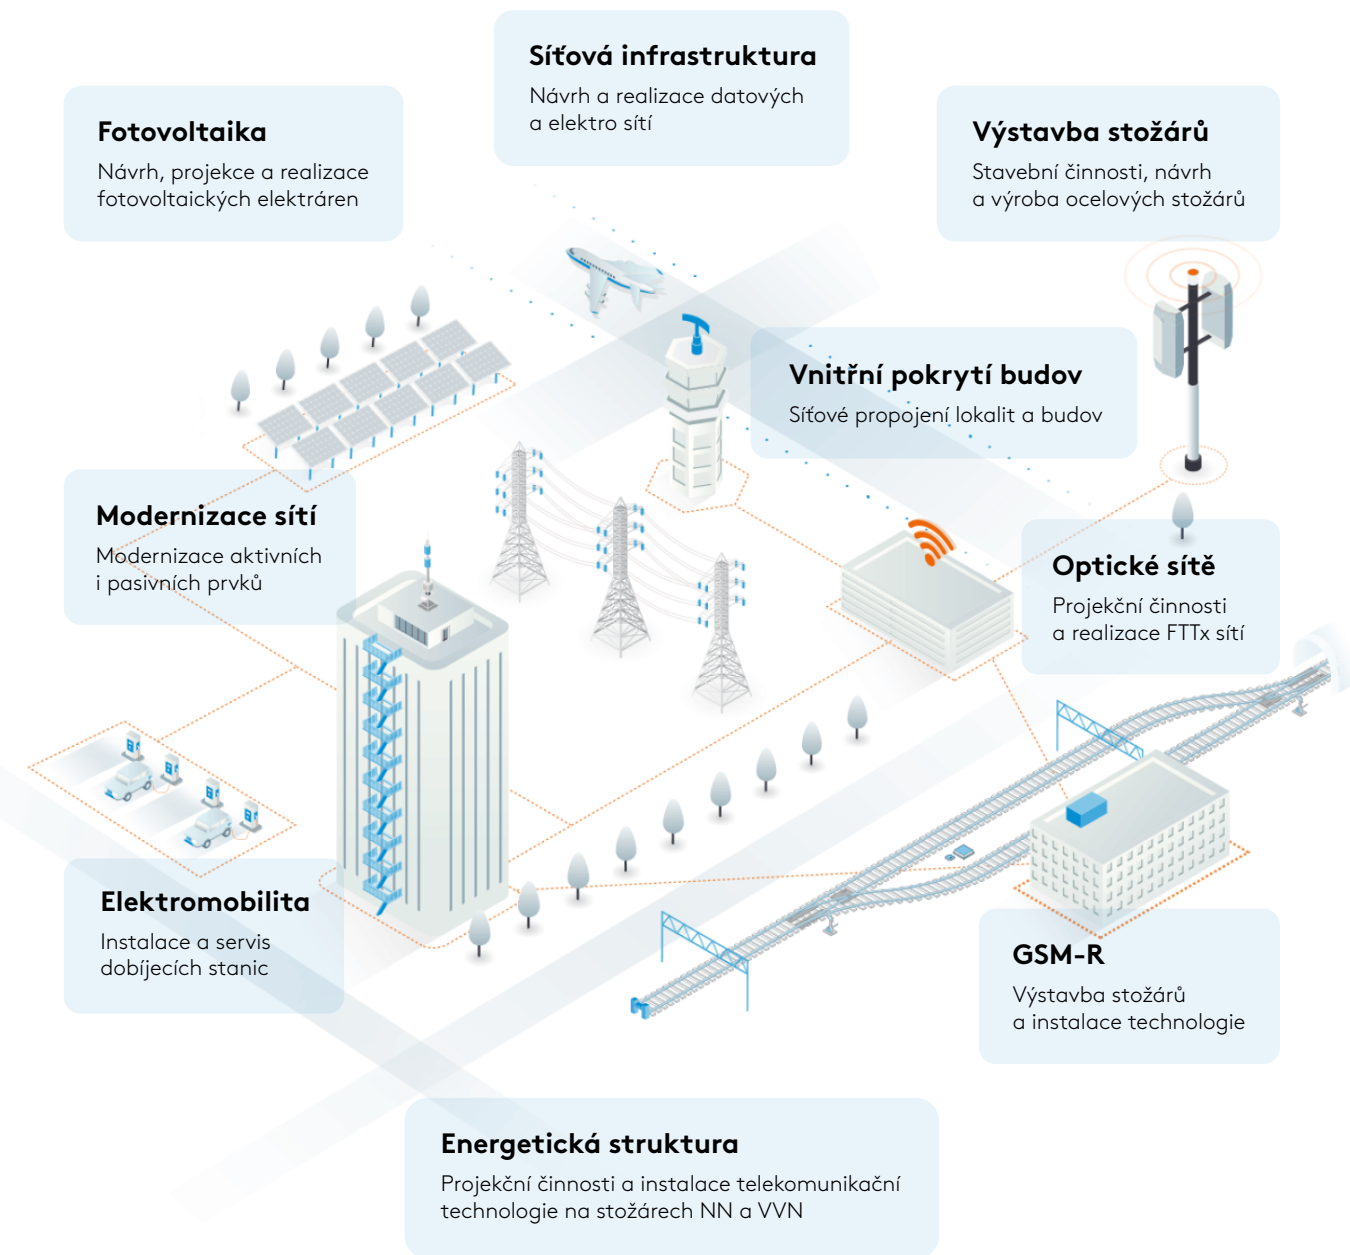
Síťová infrastruktura
Návrh a realizace datových a elektro sítí

Fotovoltaika
Návrh, projekce a realizace fotovoltaických elektráren

Výstavba stožárů
Stavební činnosti, návrh a výroba ocelových stožárů

Vnitřní pokrytí budov
Síťové propojení lokalit a budov

Modernizace sítí
Modernizace aktivních i pasivních prvků

Optické sítě
Projekční činnosti a realizace FTTx sítí

Elektromobilita
Instalace a servis dobíjecích stanic

GSM-R
Výstavba stožárů a instalace technologie

Energetická struktura
Projekční činnosti a instalace telekomunikační technologie na stožárech NN a VVN